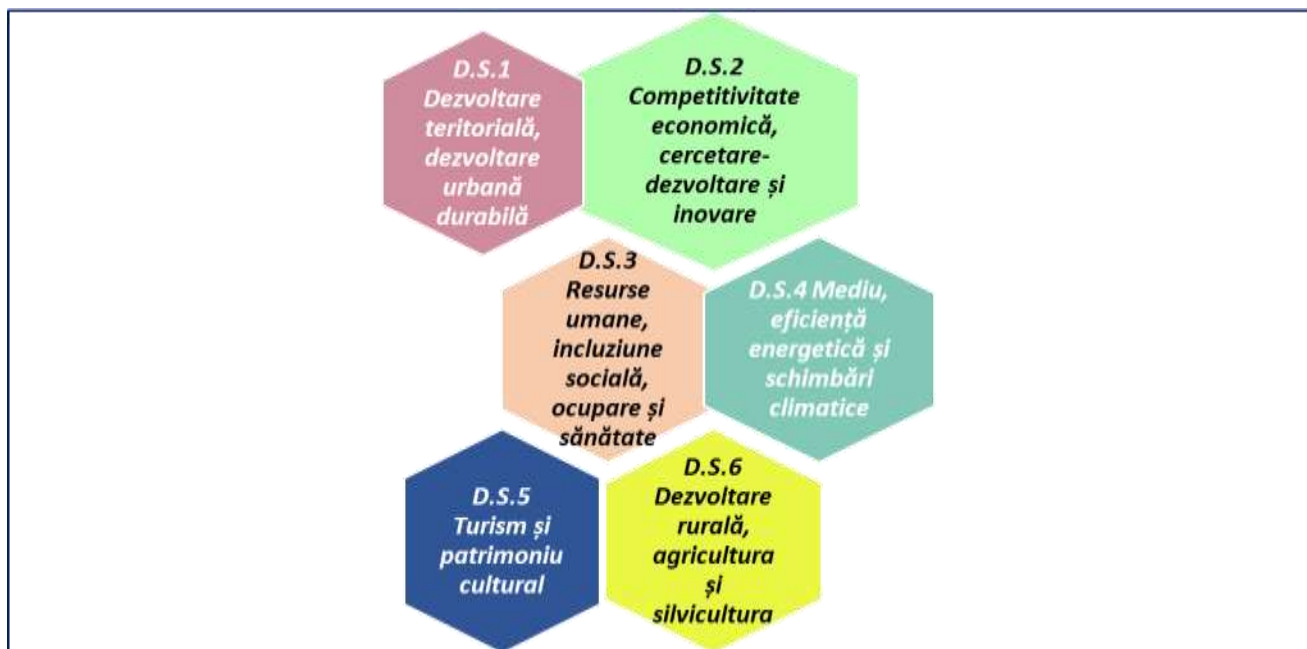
D.S.1 Dezvoltare teritorială, dezvoltare urbană durabilă

D.S.2 Competitivitate economică, cercetare-dezvoltare și inovare

D.S.3 Resurse umane, incluziune socială, ocupare și sănătate

D.S.4 Mediu, eficiență energetică și schimbări climatice

D.S.5 Turism și patrimoniu cultural

D.S.6 Dezvoltare rurală, agricultura și silvicultura